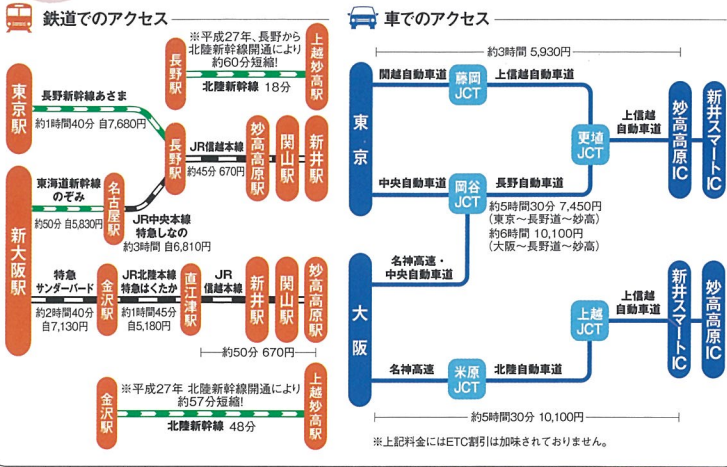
鉄道でのアクセス

※平成27年、長野から北陸新幹線開通により約60分短縮!

長野駅

北陸新幹線 18分

上越妙高駅

東京駅

長野新幹線あさま

約1時間40分 自7,680円

長野駅

JR信越本線

約45分 670円

妙高高原駅

関山駅

新井駅

新大阪駅

東海道新幹線のぞみ

約50分 自5,830円

名古屋駅

JR中央本線 特急しなの

約3時間 自6,810円

特急サンダーバード

約2時間40分 自7,130円

金沢駅

JR北陸本線 特急はくたか

約1時間45分 自5,180円

直江津駅

JR信越本線

新井駅

関山駅

妙高高原駅

約50分 670円

※平成27年 北陸新幹線開通により約57分短縮!

金沢駅

北陸新幹線 48分

上越妙高駅

車でのアクセス

約3時間 5,930円

東京

関越自動車道

藤岡JCT

上信越自動車道

更埴JCT

上信越自動車道

妙高高原IC

新井スマートIC

中央自動車道

岡谷JCT

長野自動車道

約5時間30分 7,450円
(東京〜長野道〜妙高)
約6時間 10,100円
(大阪〜長野道〜妙高)

名神高速・中央自動車道

大阪

上越JCT

上信越自動車道

新井スマートIC

妙高高原IC

名神高速

米原JCT

北陸自動車道

約5時間30分 10,100円

※上記料金にはETC割引は加味されておりません。